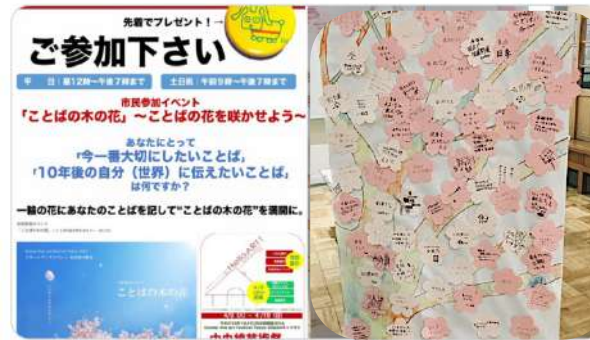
先着でプレゼント！→

ご参加下さい

平日：昼12時〜午後7時まで　土日祝：午前9時〜午後7時まで

市民参加イベント
「ことばの木の花」〜ことばの花を咲かせよう〜

あなたにとって
「今一番大切にしたいことば」
「10年後の自分（世界）に伝えたいことば」
は何ですか？

一輪の花にあなたのことばを記して"ことばの木の花"を満開に。

ことばの木の花

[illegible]